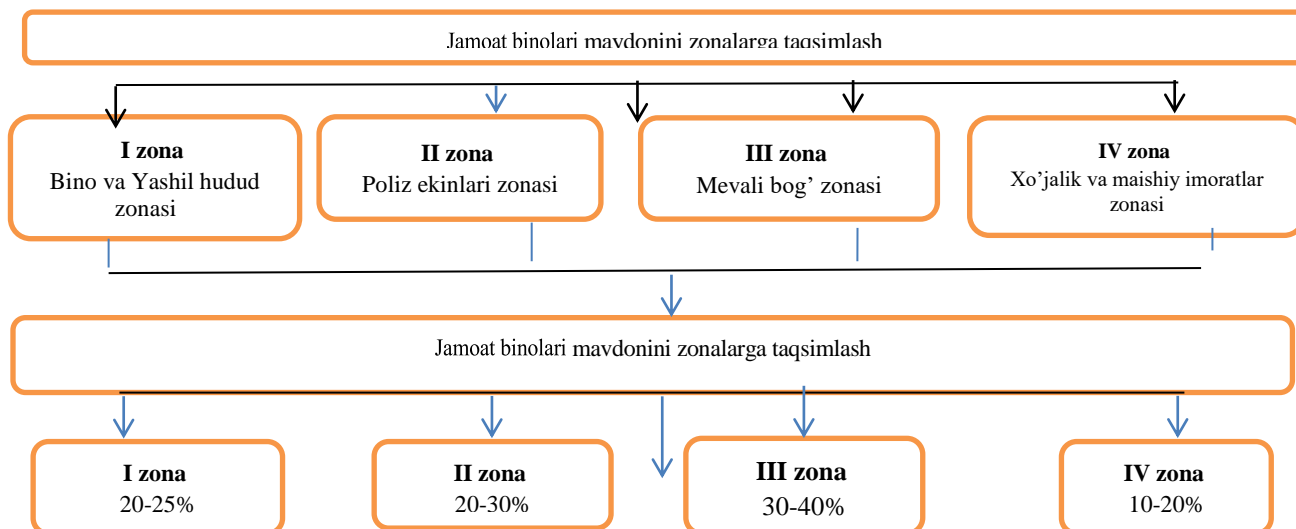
Jamoat binolari maydonini zonalarga taqsimlash

I zona
Bino va Yashil hudud zonasi

II zona
Poliz ekinlari zonasi

III zona
Mevali bog' zonasi

IV zona
Xo'jalik va maishiy imoratlar zonasi

Jamoat binolari maydonini zonalarga taqsimlash

I zona
20-25%

II zona
20-30%

III zona
30-40%

IV zona
10-20%